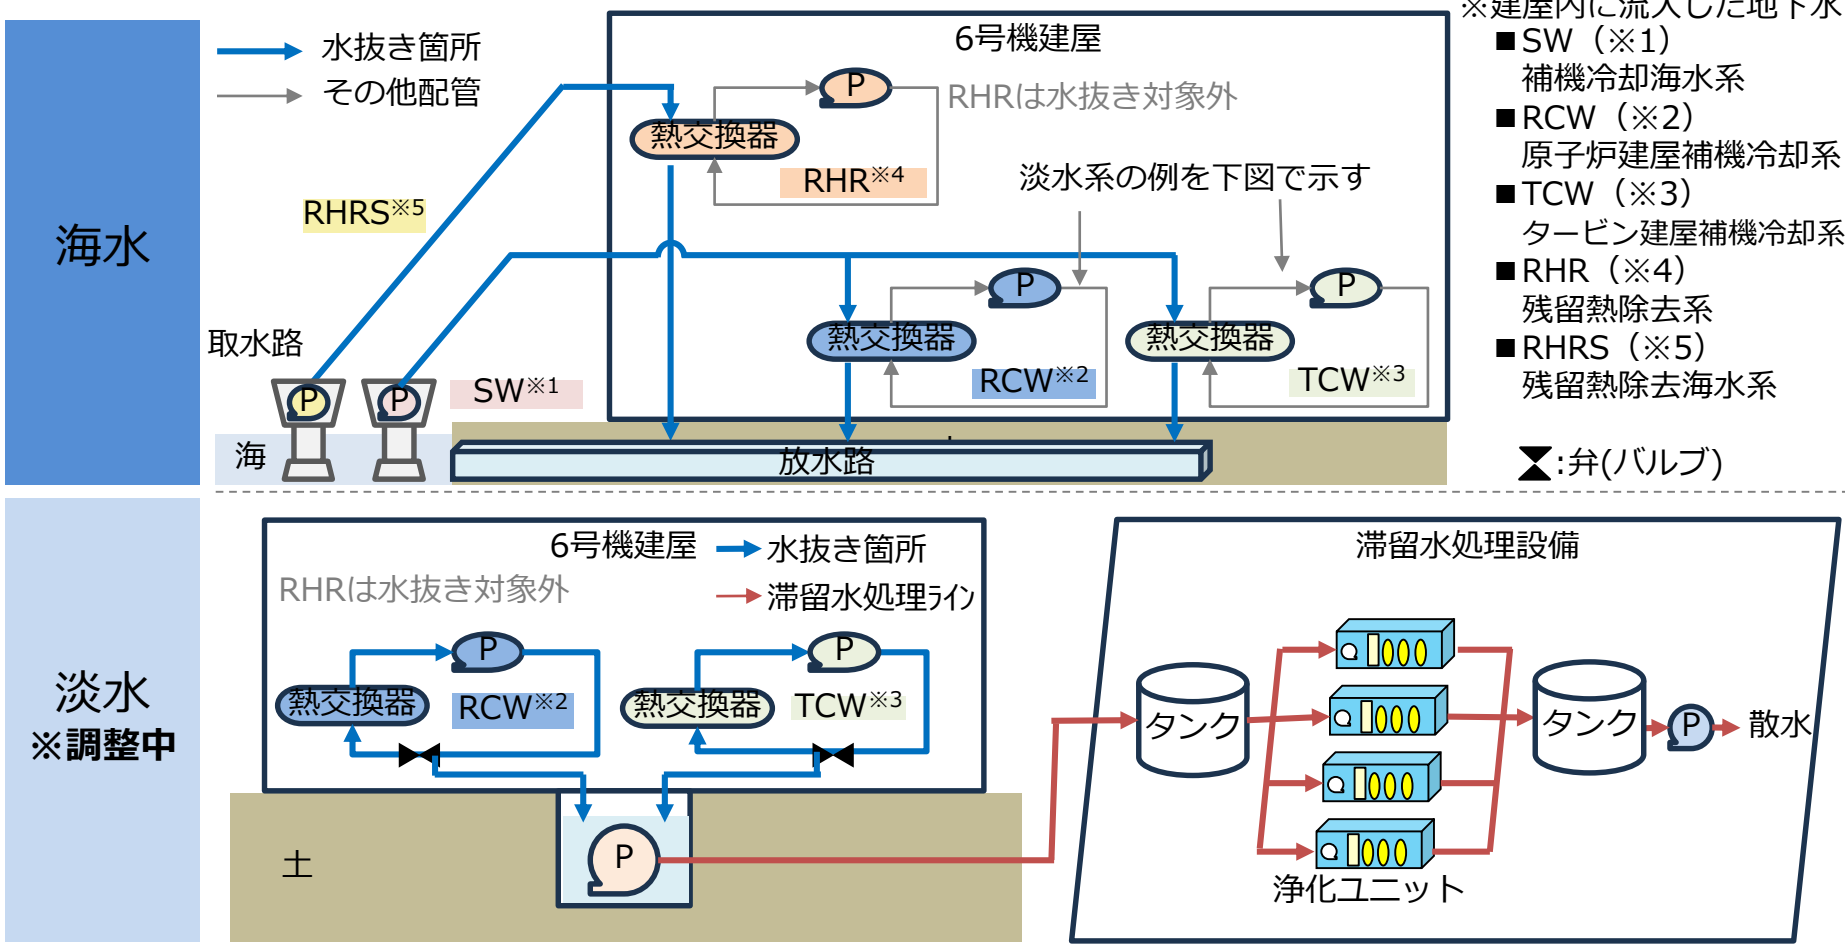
海水

水抜き箇所
その他配管

6号機建屋

P
熱交換器
RHRは水抜き対象外
RHR※4

RHRS※5

淡水系の例を下図で示す

P
熱交換器
RCW※2

P
熱交換器
TCW※3

取水路
P
P
SW※1
海
放水路

※建屋内に流入した地下水
■SW（※1）
補機冷却海水系
■RCW（※2）
原子炉建屋補機冷却系
■TCW（※3）
タービン建屋補機冷却系
■RHR（※4）
残留熱除去系
■RHRS（※5）
残留熱除去海水系

:弁(バルブ)

淡水
※調整中

6号機建屋
水抜き箇所
滞留水処理ライン
RHRは水抜き対象外

P
熱交換器
RCW※2

P
熱交換器
TCW※3

土
P

滞留水処理設備
タンク
タンク
P
散水
浄化ユニット